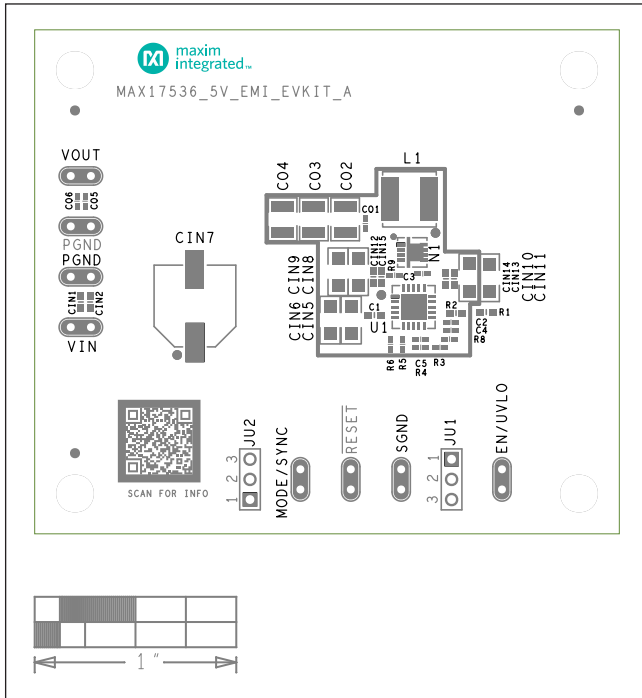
maxim integrated

MAX17536_5V_EMI_EVKIT_A

VOUT
CO6 CO5
PGND
PGND
CIN1 CIN2
VIN

CIN7

CO4 CO3 CO2
L1
CO1
CIN12 CIN15
R9
N1
CIN9 CIN8
C3
CIN14 CIN13
CIN10 CIN11
CIN6 CIN5
C1
U1
R2
R1
C2 C4
R8
R6 R5
C5 R4
R3

SCAN FOR INFO

1 2 3 JU2
MODE/SYNC
RESET
SGND
1 2 3 JU1
EN/UVLO

1 "